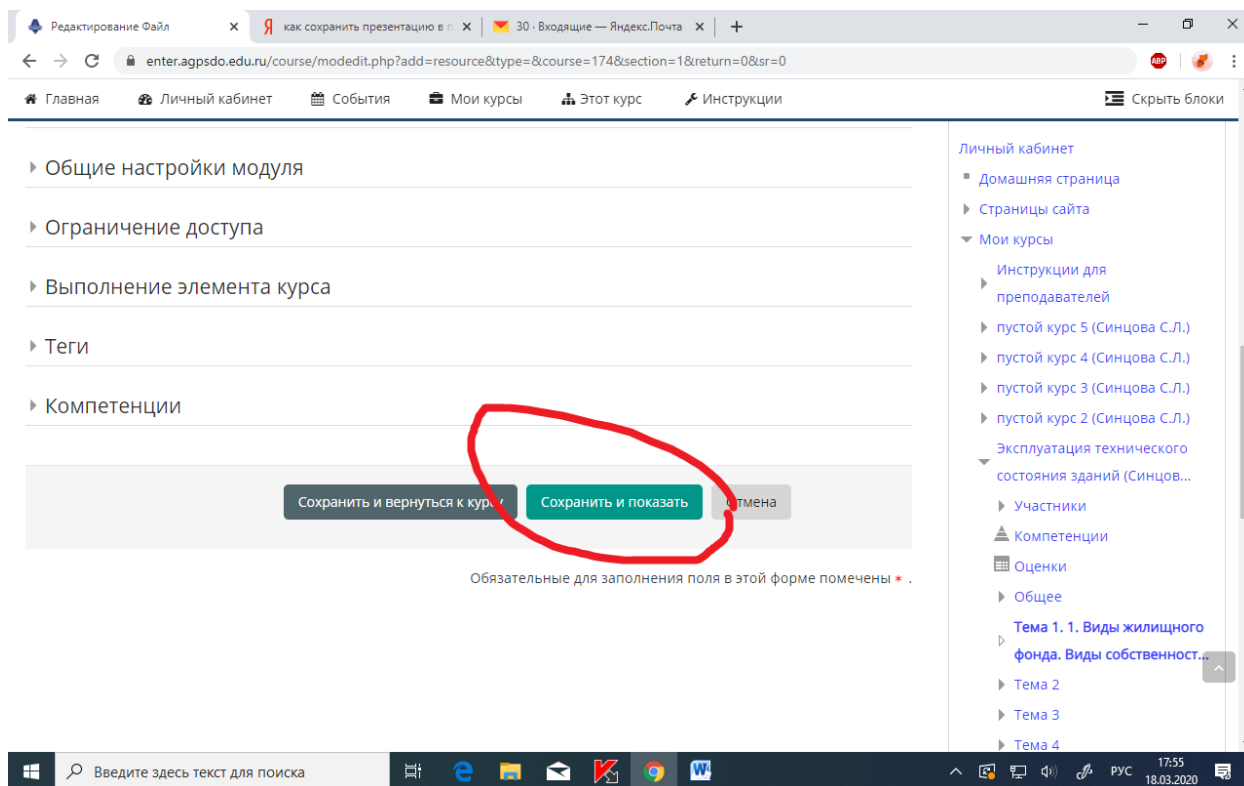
Редактирование Файл × | как сохранить презентацию в п × | 30 · Входящие — Яндекс.Почта × | +

enter.agpsdo.edu.ru/course/modedit.php?add=resource&type=&course=174&section=1&return=0&sr=0

Главная | Личный кабинет | События | Мои курсы | Этот курс | Инструкции | Скрыть блоки

Общие настройки модуля

Ограничение доступа

Выполнение элемента курса

Теги

Компетенции

Сохранить и вернуться к курсу | Сохранить и показать | Отмена

Обязательные для заполнения поля в этой форме помечены * .

Личный кабинет
Домашняя страница
Страницы сайта
Мои курсы
Инструкции для преподавателей
пустой курс 5 (Синцова С.Л.)
пустой курс 4 (Синцова С.Л.)
пустой курс 3 (Синцова С.Л.)
пустой курс 2 (Синцова С.Л.)
Эксплуатация технического состояния зданий (Синцов...
Участники
Компетенции
Оценки
Общее
Тема 1. 1. Виды жилищного фонда. Виды собственност...
Тема 2
Тема 3
Тема 4

Введите здесь текст для поиска | РУС | 17:55 18.03.2020